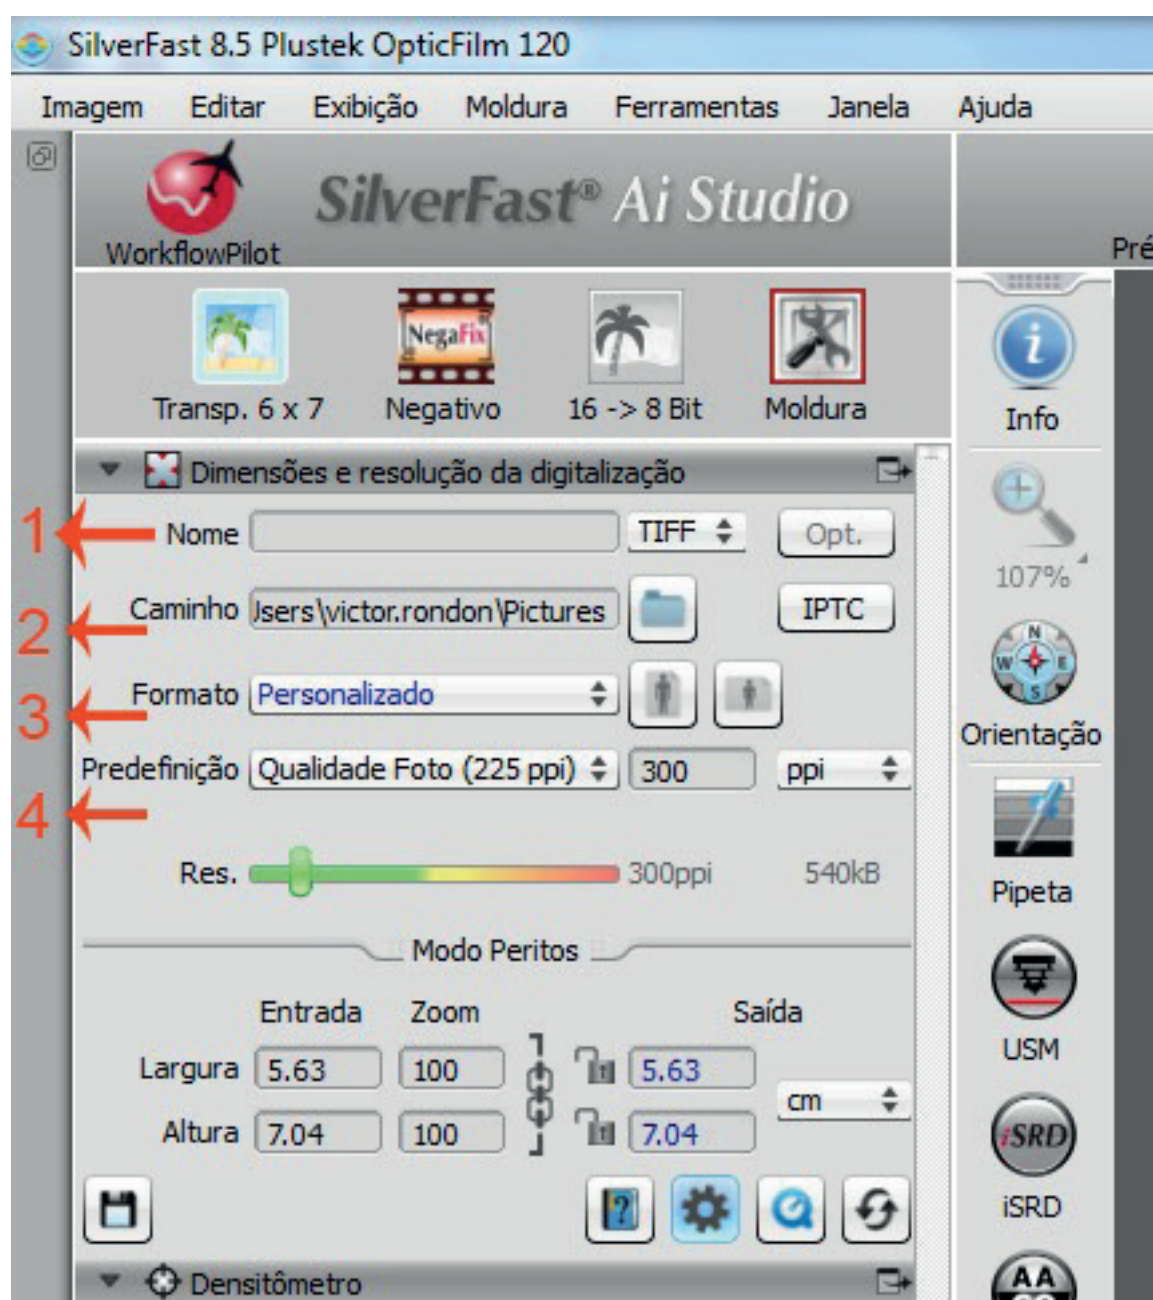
SilverFast 8.5 Plustek OpticFilm 120

Imagem Editar Exibição Moldura Ferramentas Janela Ajuda

WorkflowPilot

SilverFast® Ai Studio

Pré

Transp. 6 x 7 NegaFix Negativo 16 -> 8 Bit Moldura

Info

Dimensões e resolução da digitalização

1 Nome TIFF Opt.

107%

2 Caminho Jsers\victor.rondon\Pictures IPTC

3 Formato Personalizado

Orientação

Predefinição Qualidade Foto (225 ppi) 300 ppi

4

Res. 300ppi 540kB

Pipeta

Modo Peritos

Entrada Zoom Saída

USM

Largura 5.63 100 5.63

cm

Altura 7.04 100 7.04

iSRD

iSRD

Densitômetro

AA